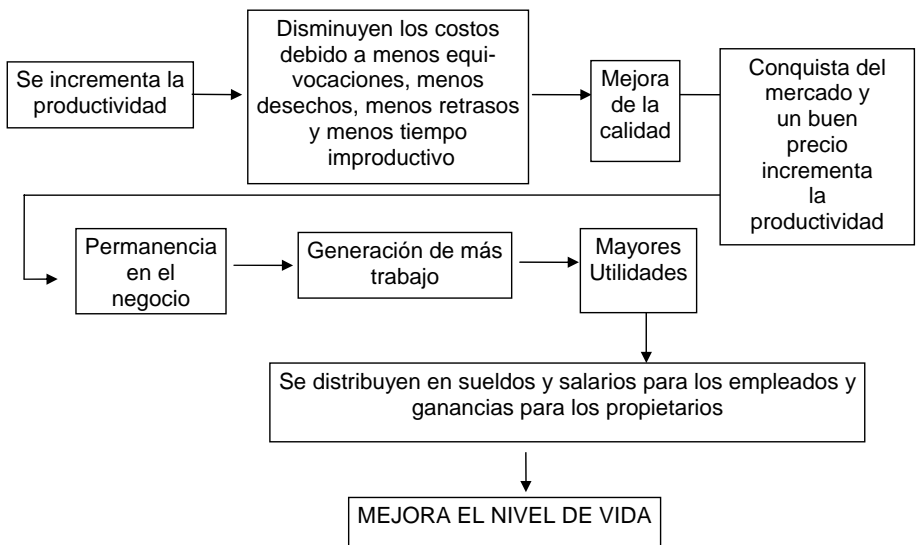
Se incrementa la productividad

Disminuyen los costos debido a menos equivocaciones, menos desechos, menos retrasos y menos tiempo improductivo

Mejora de la calidad

Conquista del mercado y un buen precio incrementa la productividad

Permanencia en el negocio

Generación de más trabajo

Mayores Utilidades

Se distribuyen en sueldos y salarios para los empleados y ganancias para los propietarios

MEJORA EL NIVEL DE VIDA